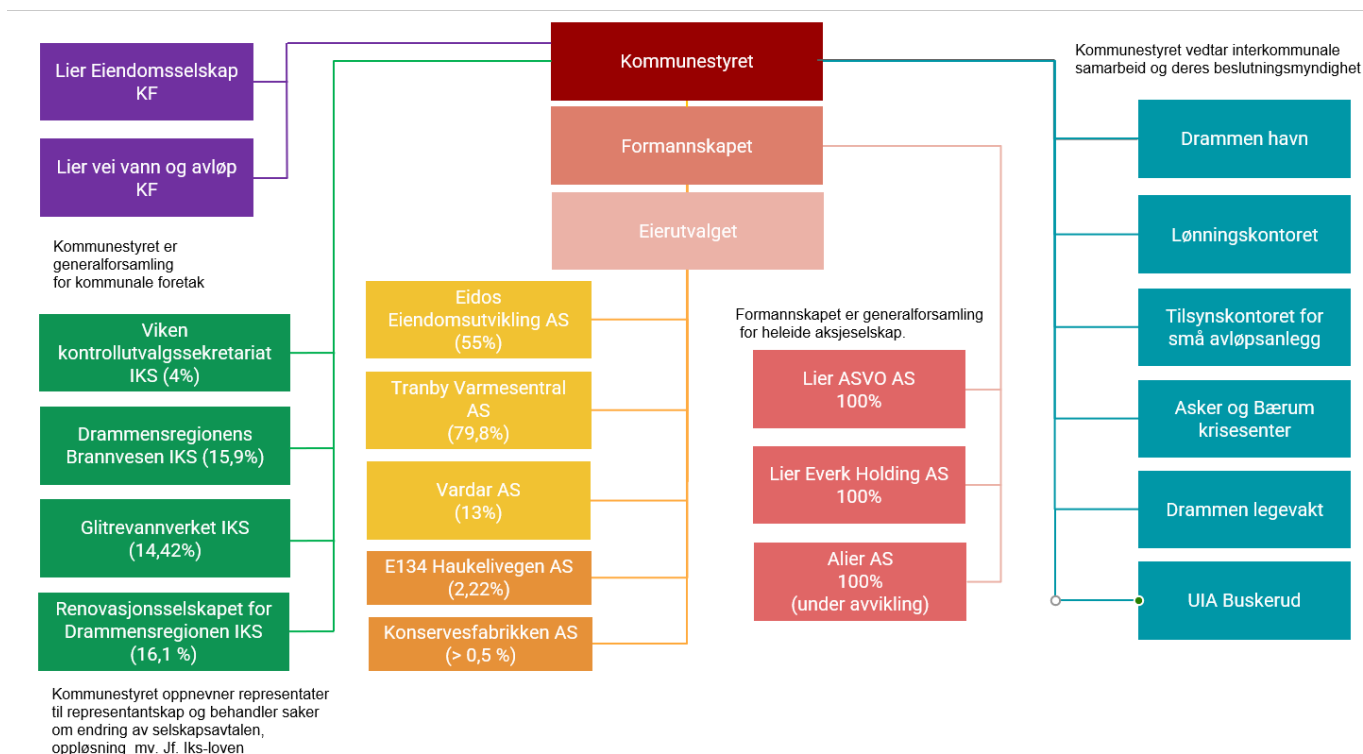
Kommunestyret

Formannskapet

Eierutvalget

Lier Eiendomsselskap KF

Lier vei vann og avløp KF

Kommunestyret er generalforsamling for kommunale foretak

Viken kontrollutvalgssekretariat IKS (4%)

Drammensregionens Brannvesen IKS (15,9%)

Glitrevannverket IKS (14,42%)

Renovasjonsselskapet for Drammensregionen IKS (16,1 %)

Kommunestyret oppnevner representater til representantskap og behandler saker om endring av selskapsavtalen, oppløsning mv. Jf. Iks-loven

Eidos Eiendomsutvikling AS (55%)

Tranby Varmesentral AS (79,8%)

Vardar AS (13%)

E134 Haukelivegen AS (2,22%)

Konservesfabrikken AS (> 0,5 %)

Formannskapet er generalforsamling for heleide aksjeselskap.

Lier ASVO AS 100%

Lier Everk Holding AS 100%

Alier AS 100% (under avvikling)

Kommunestyret vedtar interkommunale samarbeid og deres beslutningsmyndighet

Drammen havn

Lønningskontoret

Tilsynskontoret for små avløpsanlegg

Asker og Bærum krisesenter

Drammen legevakt

UIA Buskerud